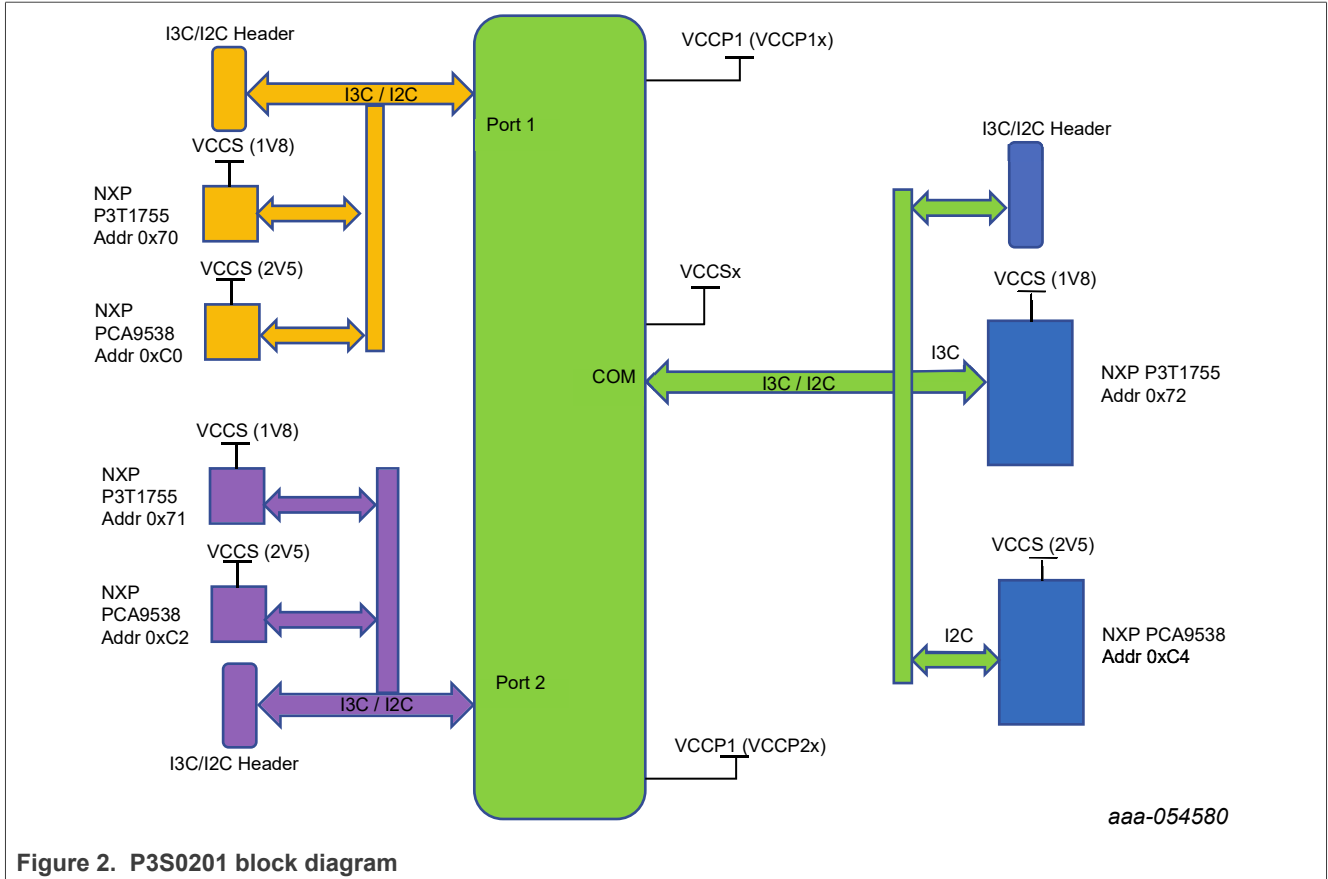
I3C/I2C Header

I3C / I2C

Port 1

VCCP1 (VCCP1x)

VCCS (1V8)

NXP
P3T1755
Addr 0x70

VCCS (2V5)

NXP
PCA9538
Addr 0xC0

I3C/I2C Header

VCCSx

VCCS (1V8)

I3C

COM

I3C / I2C

NXP P3T1755
Addr 0x72

VCCS (1V8)

NXP
P3T1755
Addr 0x71

VCCS (2V5)

NXP
PCA9538
Addr 0xC2

VCCS (2V5)

I2C

NXP PCA9538
Addr 0xC4

Port 2

I3C / I2C

I3C/I2C Header

VCCP1 (VCCP2x)

aaa-054580

Figure 2. P3S0201 block diagram